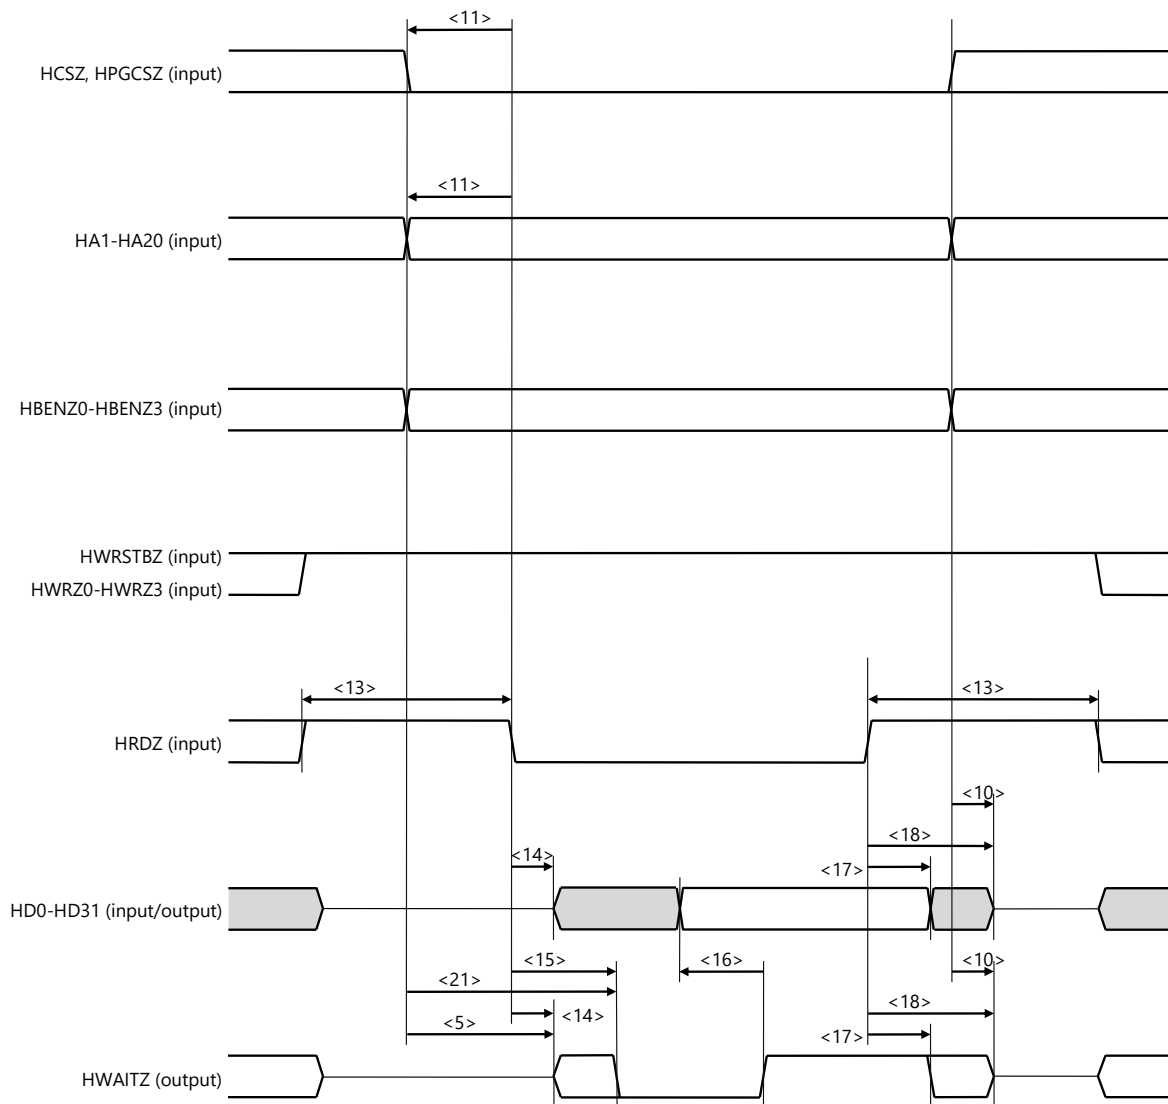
<11>
HCSZ, HPGCSZ (input)
<11>
HA1-HA20 (input)
HBENZ0-HBENZ3 (input)
HWRSTBZ (input)
HWRZ0-HWRZ3 (input)
<13>
<13>
HRDZ (input)
<10>
<18>
<14>
<17>
HD0-HD31 (input/output)
<15>
<16>
<10>
<21>
<18>
<14>
<5>
<17>
HWAITZ (output)